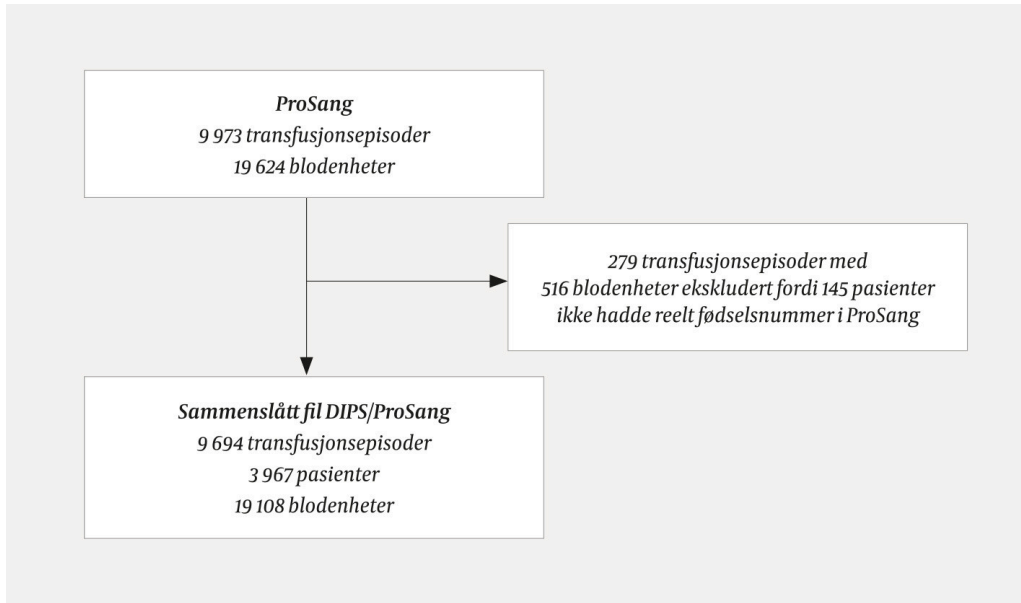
ProSang
9 973 transfusjonsepisoder
19 624 blodenheter

279 transfusjonsepisoder med
516 blodenheter ekskludert fordi 145 pasienter
ikke hadde reelt fødselsnummer i ProSang

Sammenslått fil DIPS/ProSang
9 694 transfusjonsepisoder
3 967 pasienter
19 108 blodenheter